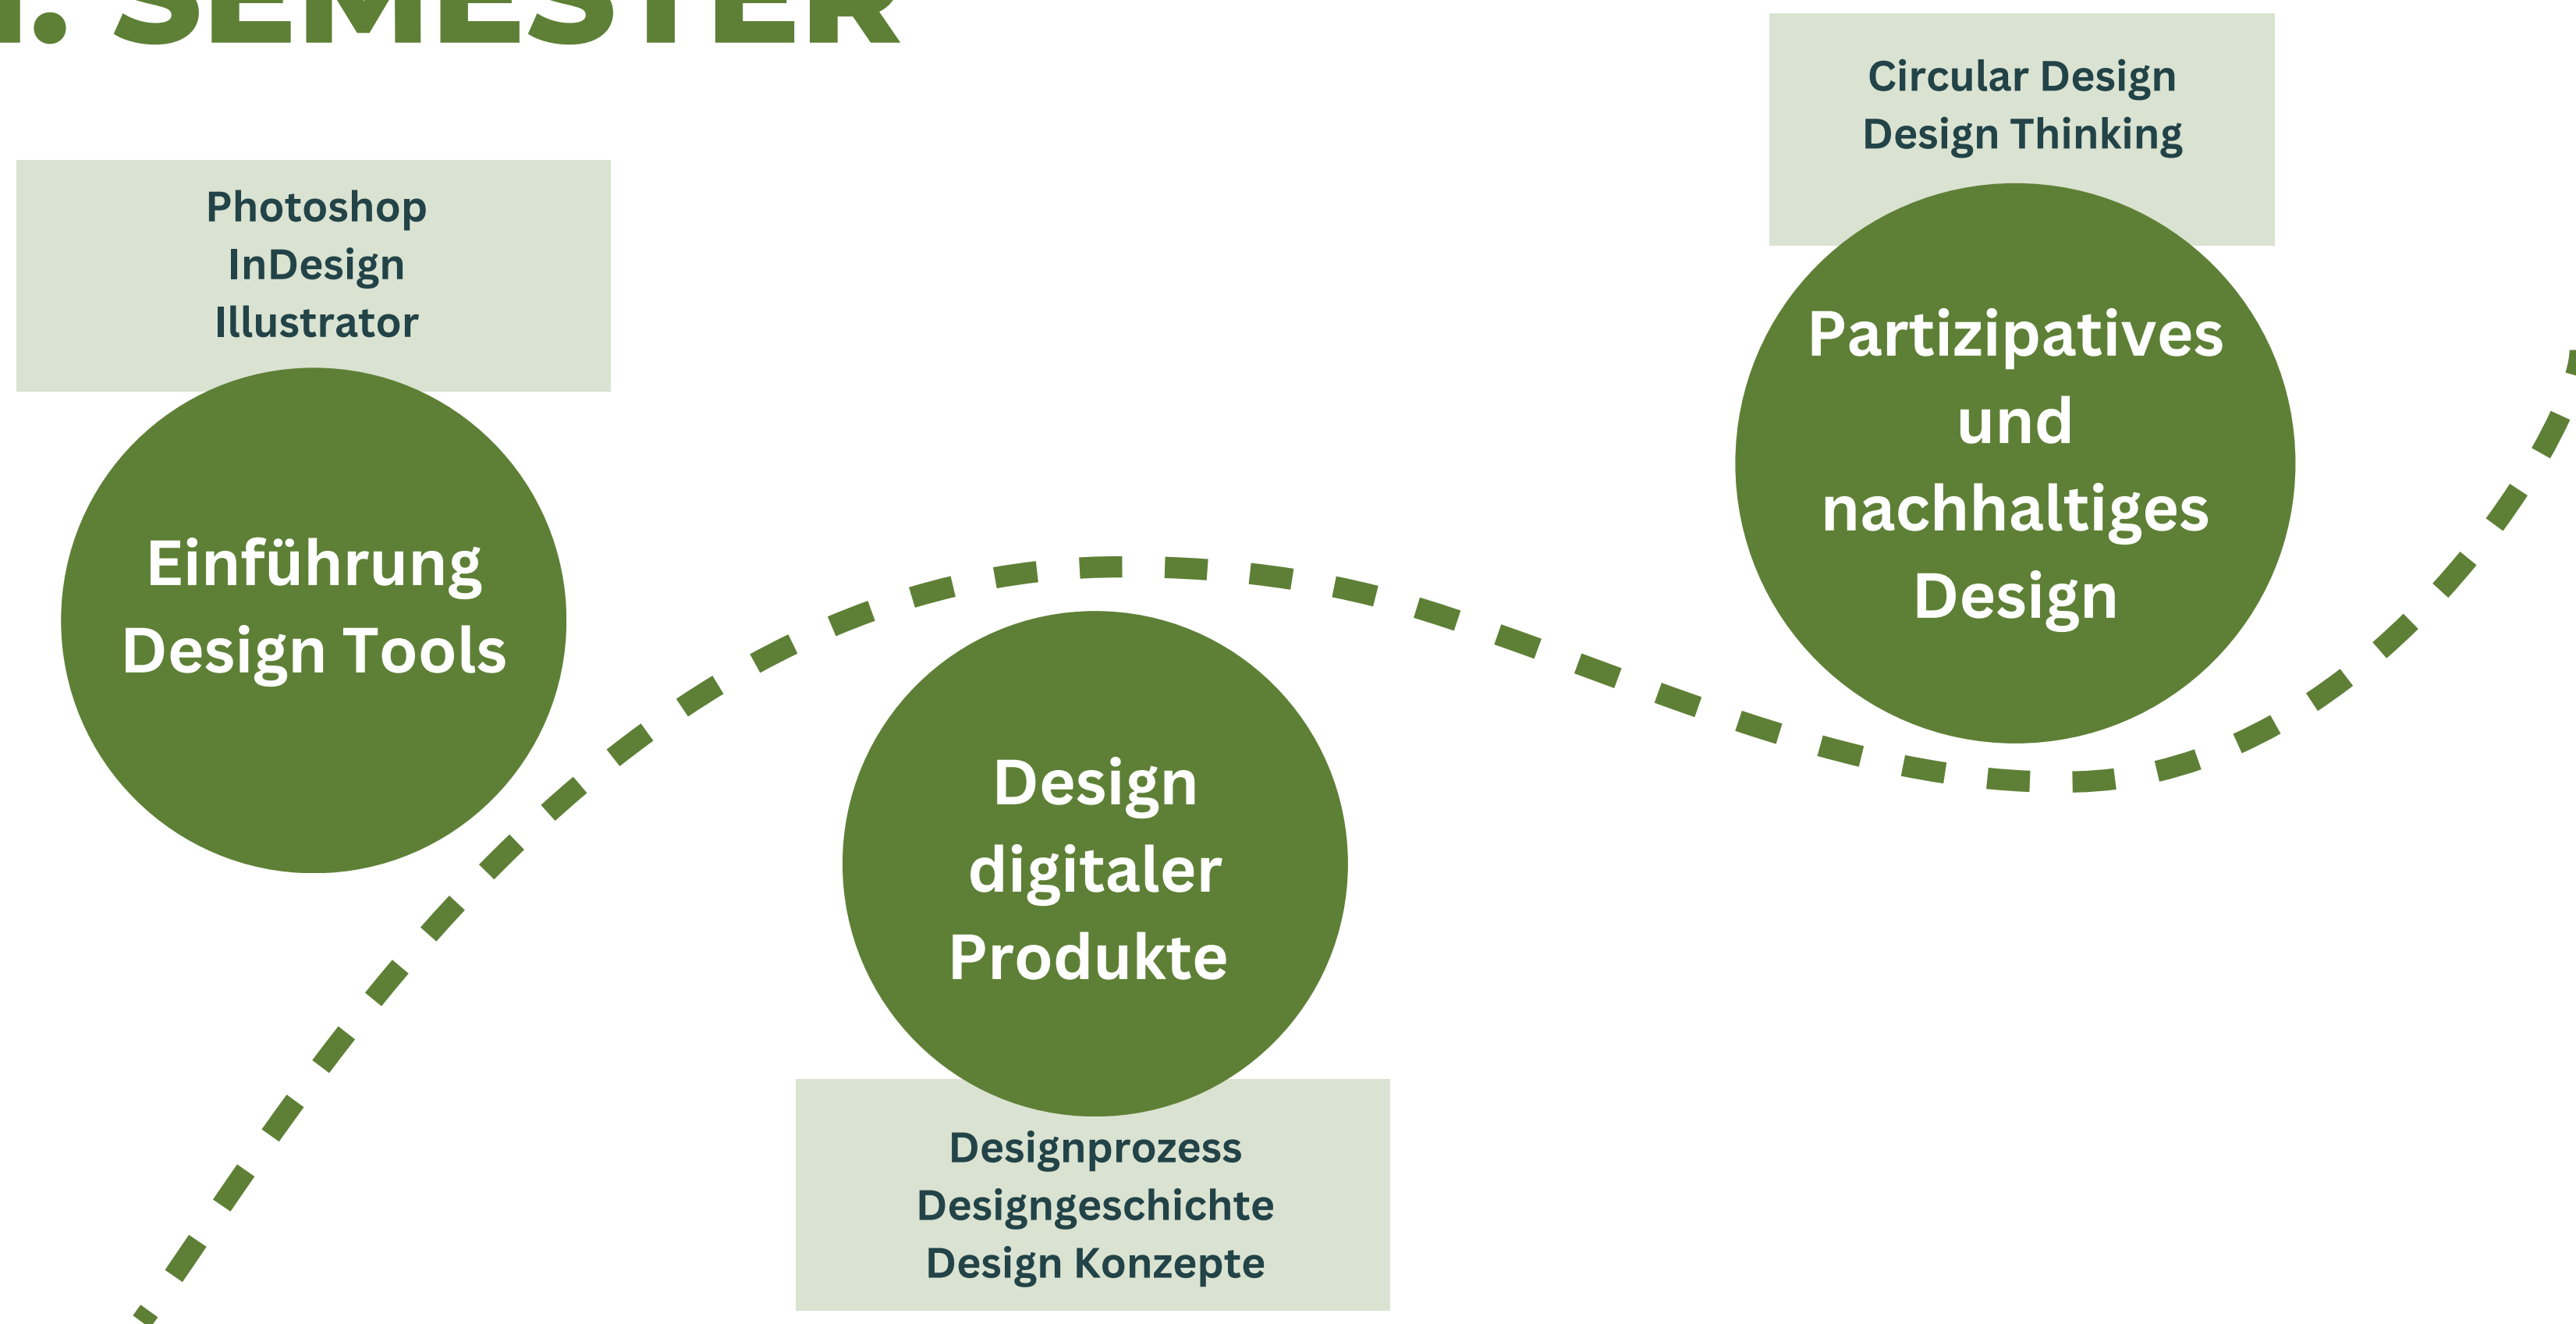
1. SEMESTER

Photoshop
InDesign
Illustrator

Einführung Design Tools

Circular Design
Design Thinking

Partizipatives und nachhaltiges Design

Design digitaler Produkte

Designprozess
Designgeschichte
Design Konzepte